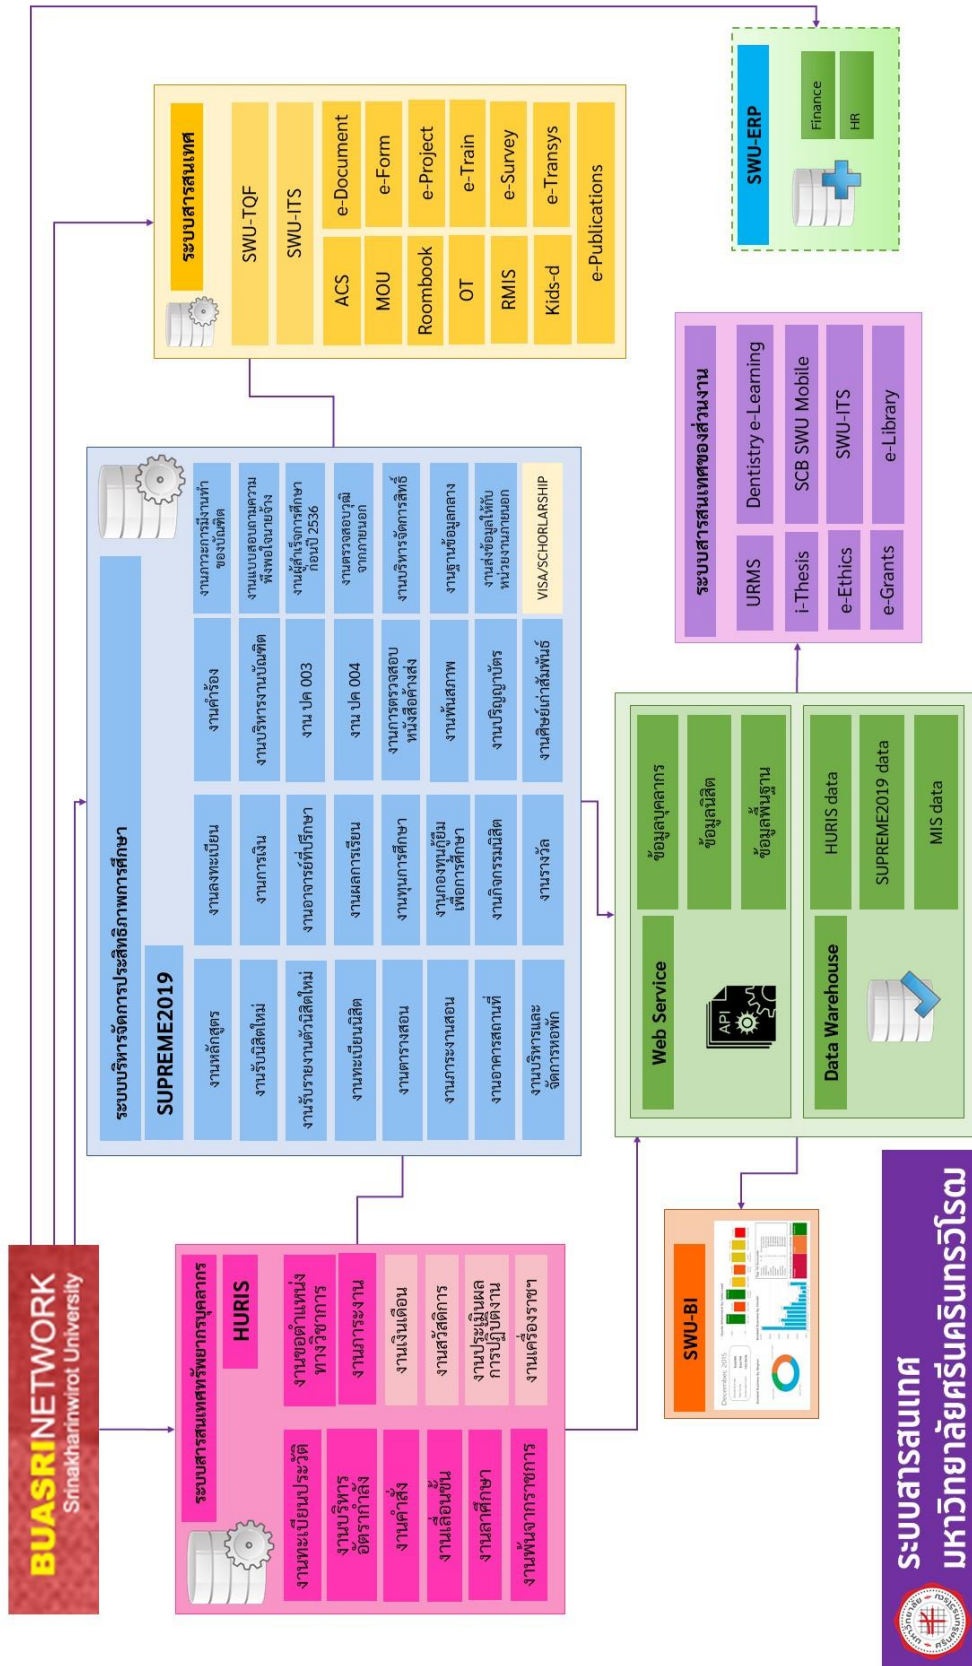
ระบบสารสนเทศ
มหาวิทยาลัยศรีนครินทรวิโรฒ

BUASRINETWORK
Srinakharinwirot University

ระบบสารสนเทศทรัพยากรบุคคลากร
HURIS

งานทะเบียนประวัติ
งานบริหารอัตรากำลัง
งานคำสั่ง
งานเลื่อนขั้น
งานลาศึกษา
งานพ้นจากราชการ
งานขอตำแหน่งทางวิชาการ
งานภาระงาน
งานเงินเดือน
งานสวัสดิการ
งานประเมินผลการปฏิบัติงาน
งานเครื่องราชฯ

ระบบบริหารจัดการประสิทธิภาพการศึกษา
SUPREME2019

งานหลักสูตร
งานรับนิสิตใหม่
งานรับรายงานตัวนิสิตใหม่
งานทะเบียนนิสิต
งานตารางสอน
งานภาระงานสอน
งานอาคารสถานที่
งานบริหารและจัดการหอพัก
งานลงทะเบียน
งานการเงิน
งานอาจารย์ที่ปรึกษา
งานผลการเรียน
งานทุนการศึกษา
งานกองทุนกู้ยืมเพื่อการศึกษา
งานกิจกรรมนิสิต
งานรางวัล
งานคำร้อง
งานบริหารงานบัณฑิต
งาน ปค 003
งาน ปค 004
งานการตรวจสอบหนังสือค้างส่ง
งานพ้นสภาพ
งานปริญญาบัตร
งานศิษย์เก่าสัมพันธ์
งานภาวะการมีงานทำของบัณฑิต
งานแบบสอบถามความพึงพอใจนายจ้าง
งานผู้สำเร็จการศึกษาก่อนปี 2536
งานตรวจสอบวุฒิจากภายนอก
งานบริหารจัดการสิทธิ์
งานฐานข้อมูลกลาง
งานส่งข้อมูลให้กับหน่วยงานภายนอก
VISA/SCHORLARSHIP

ระบบสารสนเทศ
SWU-TQF
SWU-ITS
ACS
e-Document
MOU
e-Form
Roombook
e-Project
OT
e-Train
RMIS
e-Survey
Kids-d
e-Transys
e-Publications

SWU-ERP
Finance
HR

ระบบสารสนเทศของส่วนงาน
URMS
Dentistry e-Learning
i-Thesis
SCB SWU Mobile
e-Ethics
SWU-ITS
e-Grants
e-Library

Web Service
API
ข้อมูลบุคลากร
ข้อมูลนิสิต
ข้อมูลพื้นฐาน

Data Warehouse
HURIS data
SUPREME2019 data
MIS data

SWU-BI